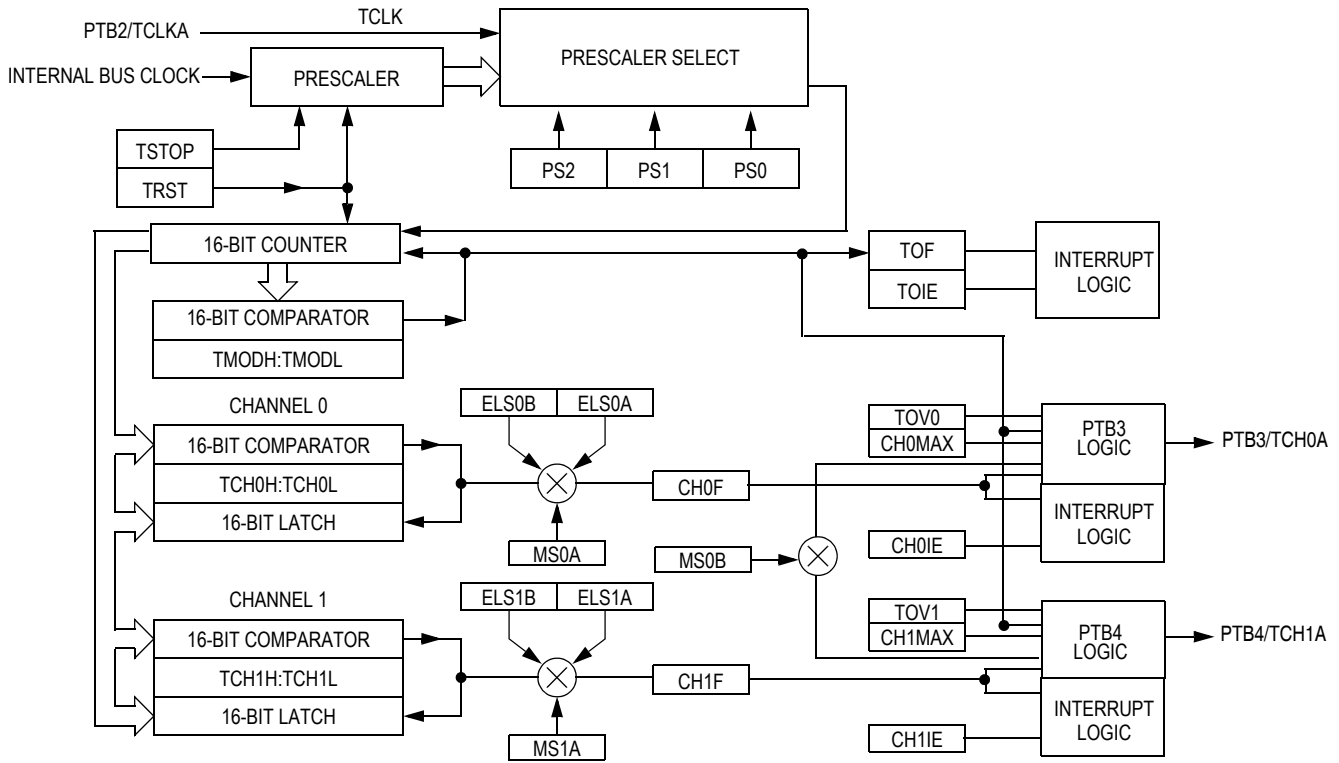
PTB2/TCLKA
TCLK
PRESCALER SELECT
INTERNAL BUS CLOCK
PRESCALER
TSTOP
TRST
PS2
PS1
PS0
16-BIT COUNTER
TOF
TOIE
INTERRUPT LOGIC
16-BIT COMPARATOR
TMODH:TMODL
CHANNEL 0
ELS0B
ELS0A
TOV0
CH0MAX
PTB3 LOGIC
PTB3/TCH0A
16-BIT COMPARATOR
TCH0H:TCH0L
16-BIT LATCH
CH0F
INTERRUPT LOGIC
MS0A
MS0B
CH0IE
CHANNEL 1
ELS1B
ELS1A
TOV1
CH1MAX
PTB4 LOGIC
PTB4/TCH1A
16-BIT COMPARATOR
TCH1H:TCH1L
16-BIT LATCH
CH1F
INTERRUPT LOGIC
MS1A
CH1IE